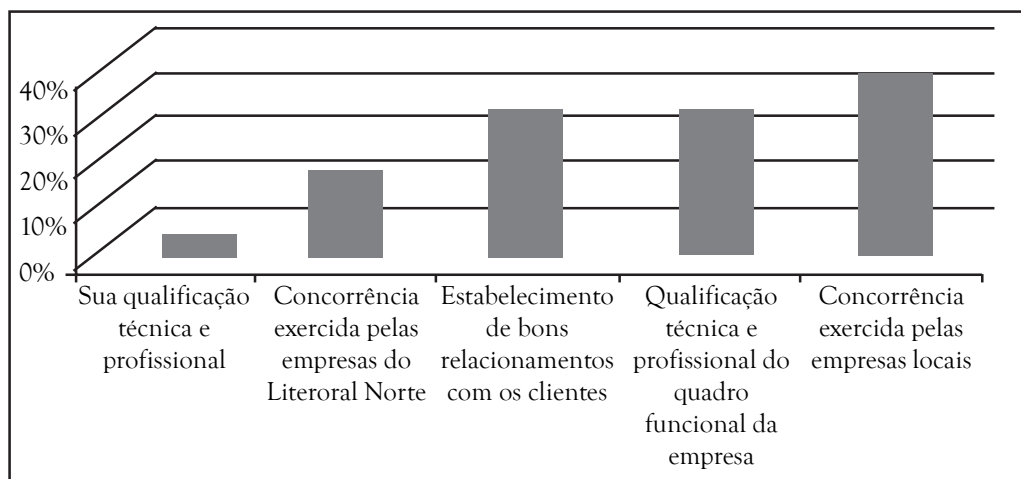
40%
30%
20%
10%
0%

Sua qualificação técnica e profissional

Concorrência exercida pelas empresas do Literoral Norte

Estabelecimento de bons relacionamentos com os clientes

Qualificação técnica e profissional do quadro funcional da empresa

Concorrência exercida pelas empresas locais